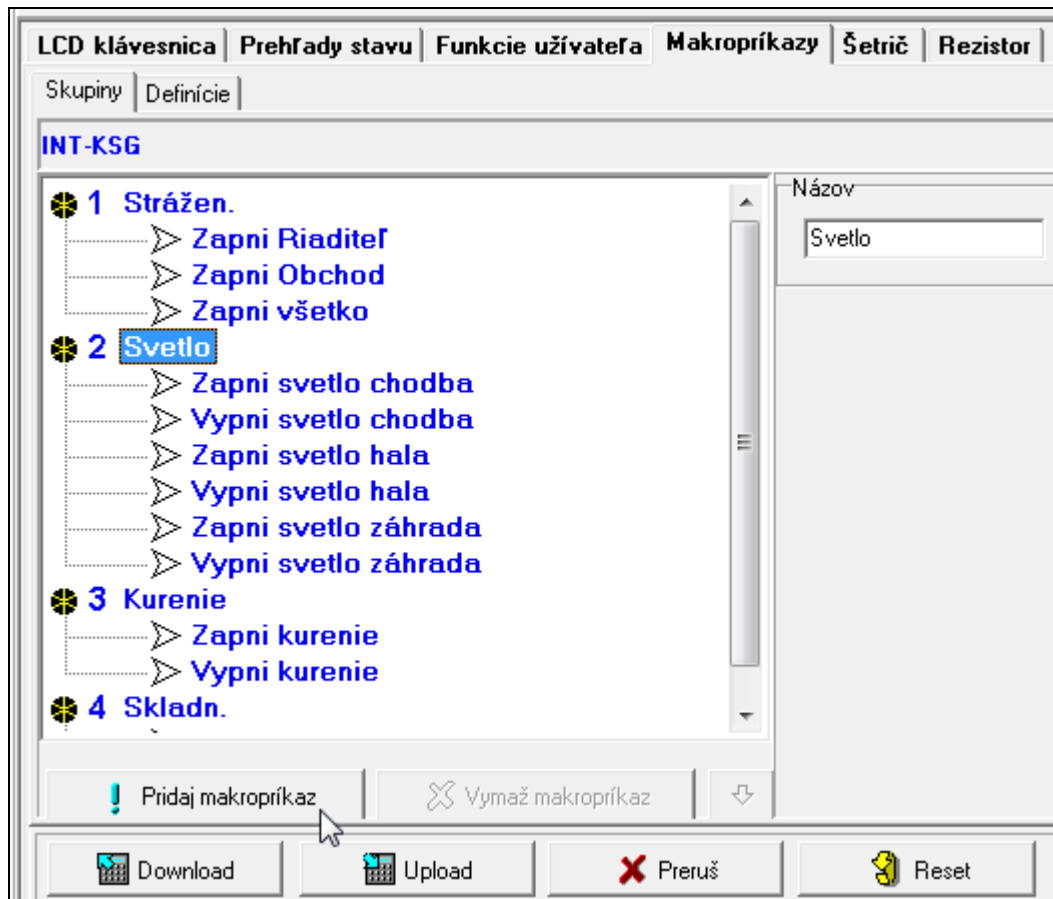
LCD klávesnica | Prehľady stavu | Funkcie užívateľa | Makropríkazy | Šetrič | Rezistor

Skupiny | Definície

INT-KSG

1 Strážen.
Zapni Riaditeľ
Zapni Obchod
Zapni všetko
2 Svetlo
Zapni svetlo chodba
Vypni svetlo chodba
Zapni svetlo hala
Vypni svetlo hala
Zapni svetlo záhrada
Vypni svetlo záhrada
3 Kurenie
Zapni kurenie
Vypni kurenie
4 Skladn.

Názov
Svetlo

Pridaj makropríkaz
Vymaž makropríkaz

Download
Upload
Preruš
Reset